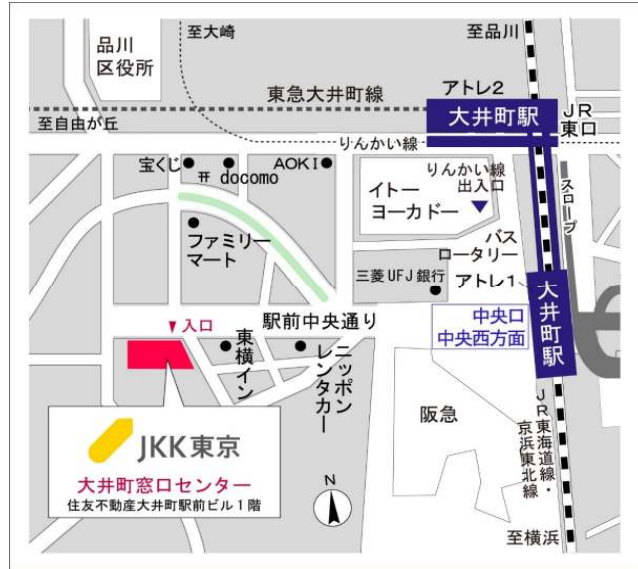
品川区役所
至大崎
至品川
東急大井町線
アトレ2
大井町駅
JR東口
至自由が丘
りんかい線
宝くじ
docomo
AOKI
りんかい線出入口
イトーヨーカドー
スロープ
ファミリーマート
バスロータリー
三菱UFJ銀行
アトレ1
大井町駅
▼入口
駅前中央通り
中央口
中央西方面
東横イン
ニッポンレンタカー
阪急
JR東海道線・京浜東北線
JKK東京
大井町窓口センター
住友不動産大井町駅前ビル1階
N
至横浜